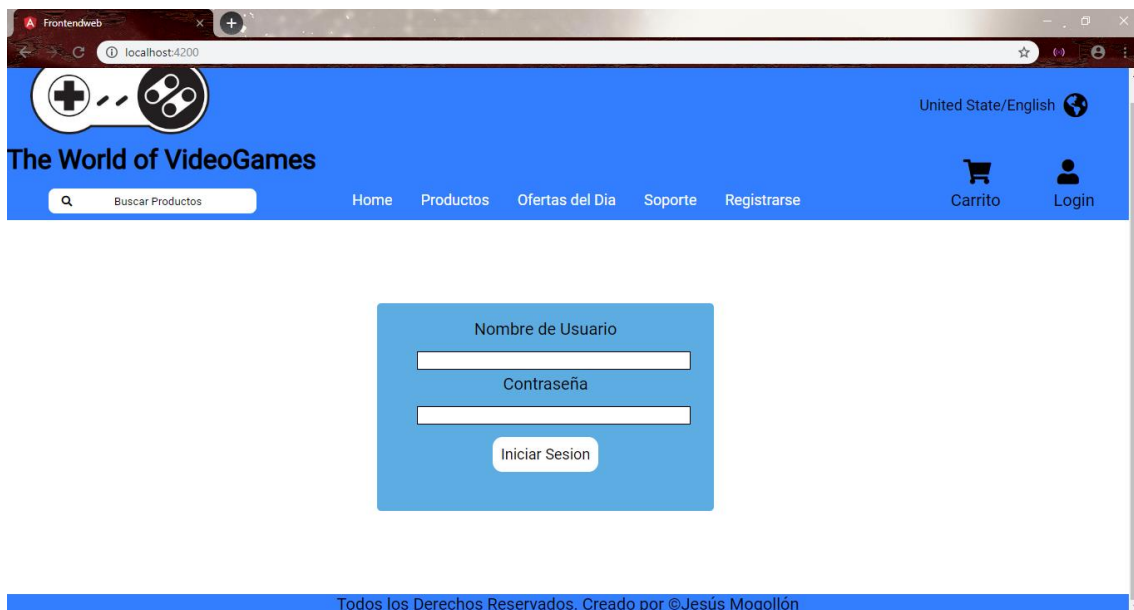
Frontendweb
localhost:4200

United State/English

The World of VideoGames

Buscar Productos

Home Productos Ofertas del Dia Soporte Registrarse

Carrito

Login

Nombre de Usuario

Contraseña

Iniciar Sesion

Todos los Derechos Reservados, Creado por ©Jesús Mogollón